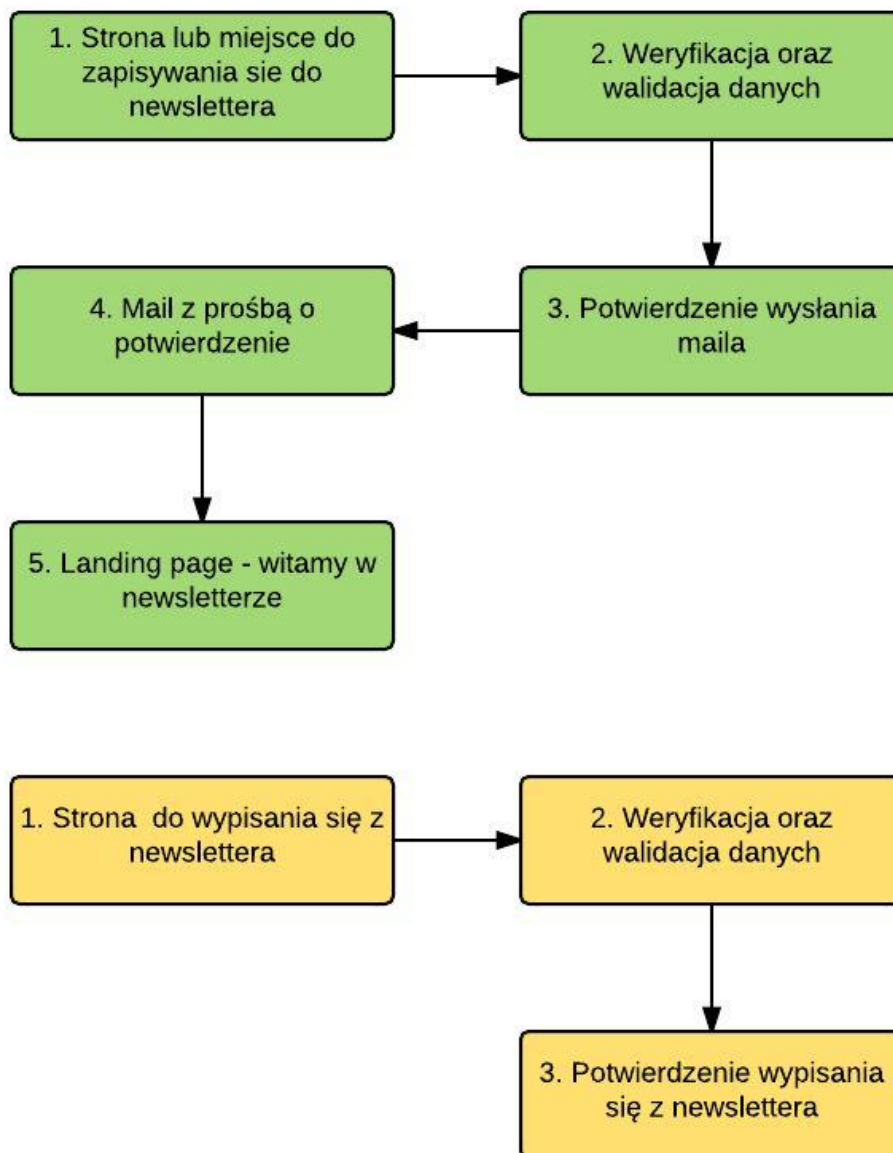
1. Strona lub miejsce do zapisywania sie do newslettera

2. Weryfikacja oraz walidacja danych

3. Potwierdzenie wysłania maila

4. Mail z prośbą o potwierdzenie

5. Landing page - witamy w newsletterze

1. Strona do wypisania się z newslettera

2. Weryfikacja oraz walidacja danych

3. Potwierdzenie wypisania się z newslettera